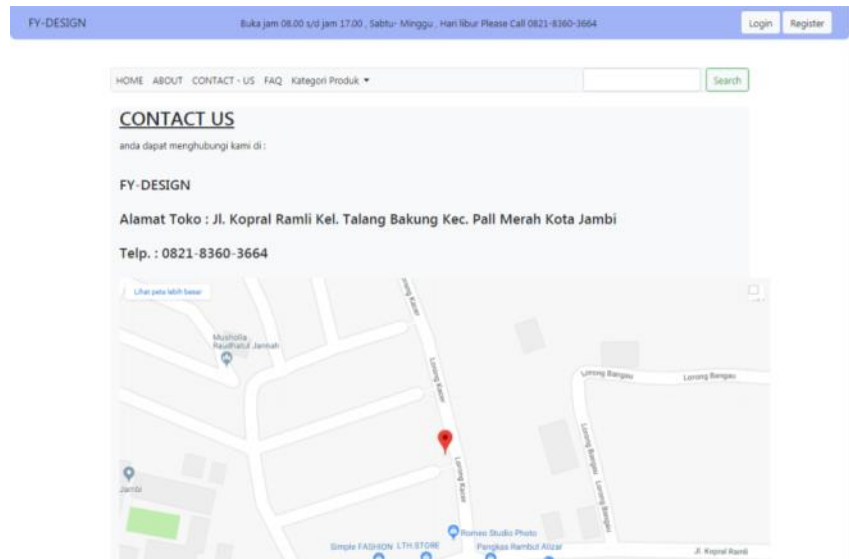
FY-DESIGN

Buka jam 08.00 s/d jam 17.00 , Sabtu- Minggu , Hari libur Please Call 0821-8360-3664

Login Register

HOME ABOUT CONTACT - US FAQ Kategori Produk ▾

Search

CONTACT US

anda dapat menghubungi kami di :

FY-DESIGN

Alamat Toko : Jl. Kopral Ramli Kel. Talang Bakung Kec. Pall Merah Kota Jambi

Telp. : 0821-8360-3664

Lihat peta lebih besar

Musholla Raudhatul Jannah

Lorong Kasan

Lorong Bangau

Lorong Bangau

Lorong Bangau

Lorong Bangau

Lorong Kasan

Jambi

Romeo Studio Photo

Simple FASHION LTH STORE

Pangkas Rambut Alizar

Jl. Kopral Ramli